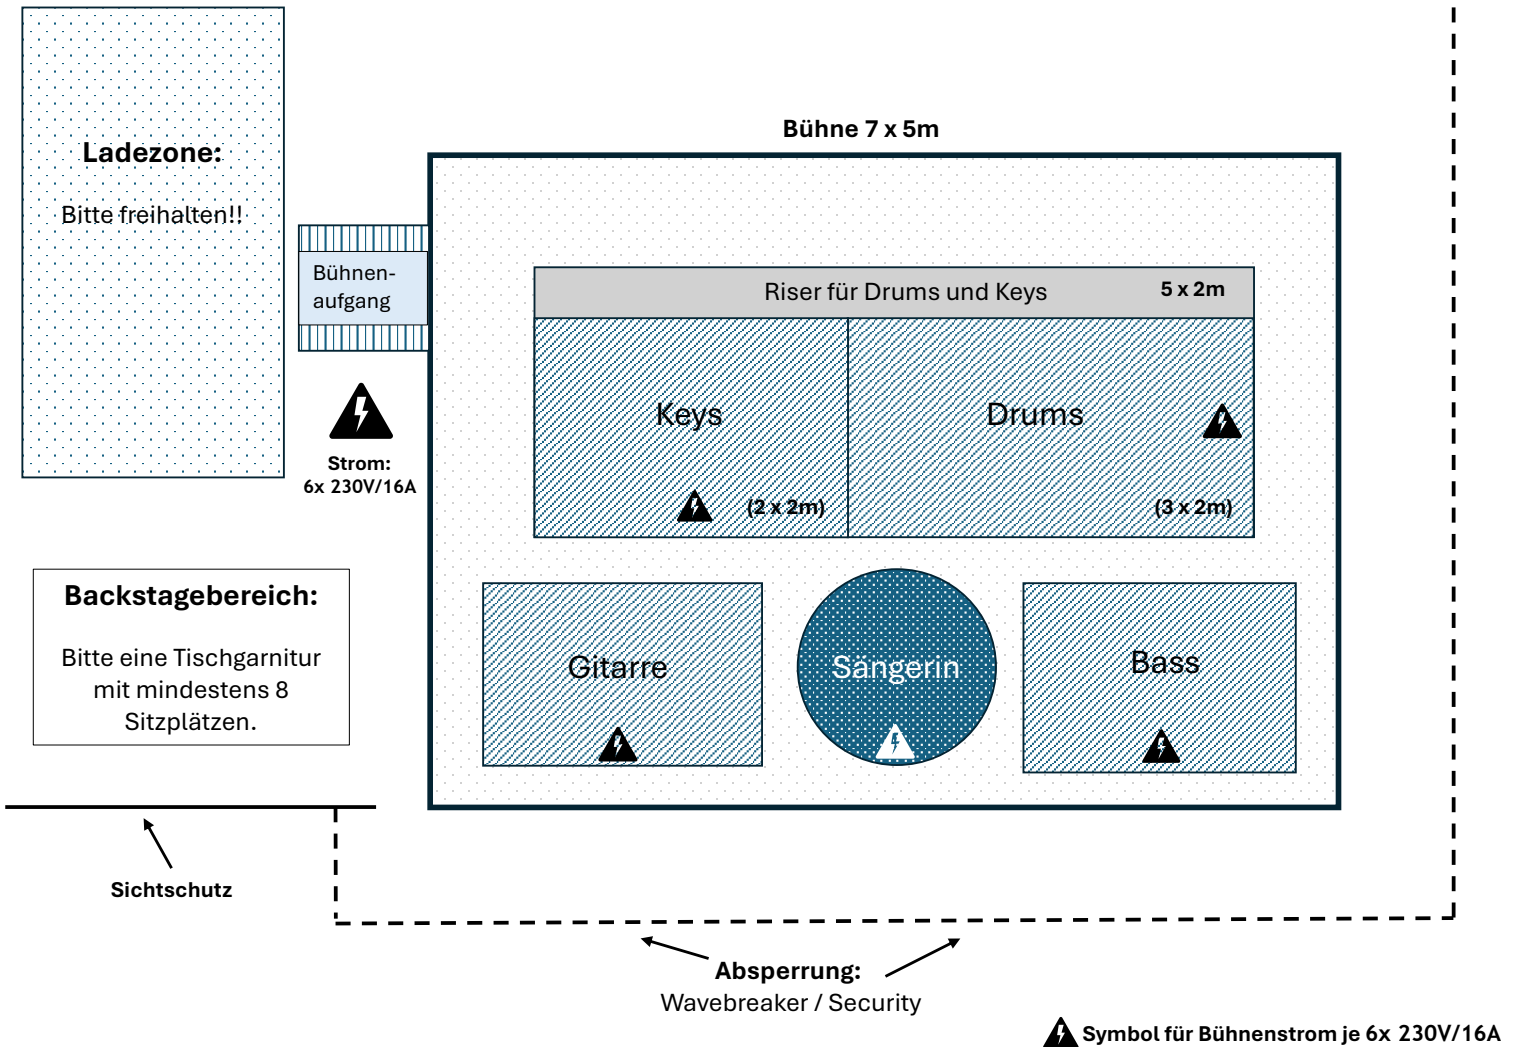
Ladezone:

Bitte freihalten!!

Bühne 7 x 5m

Bühnenaufgang

Riser für Drums und Keys 5 x 2m

Keys

(2 x 2m)

Drums

(3 x 2m)

Strom: 6x 230V/16A

Backstagebereich:

Bitte eine Tischgarnitur mit mindestens 8 Sitzplätzen.

Gitarre

Sängerin

Bass

Sichtschutz

Absperrung: Wavebreaker / Security

Symbol für Bühnenstrom je 6x 230V/16A